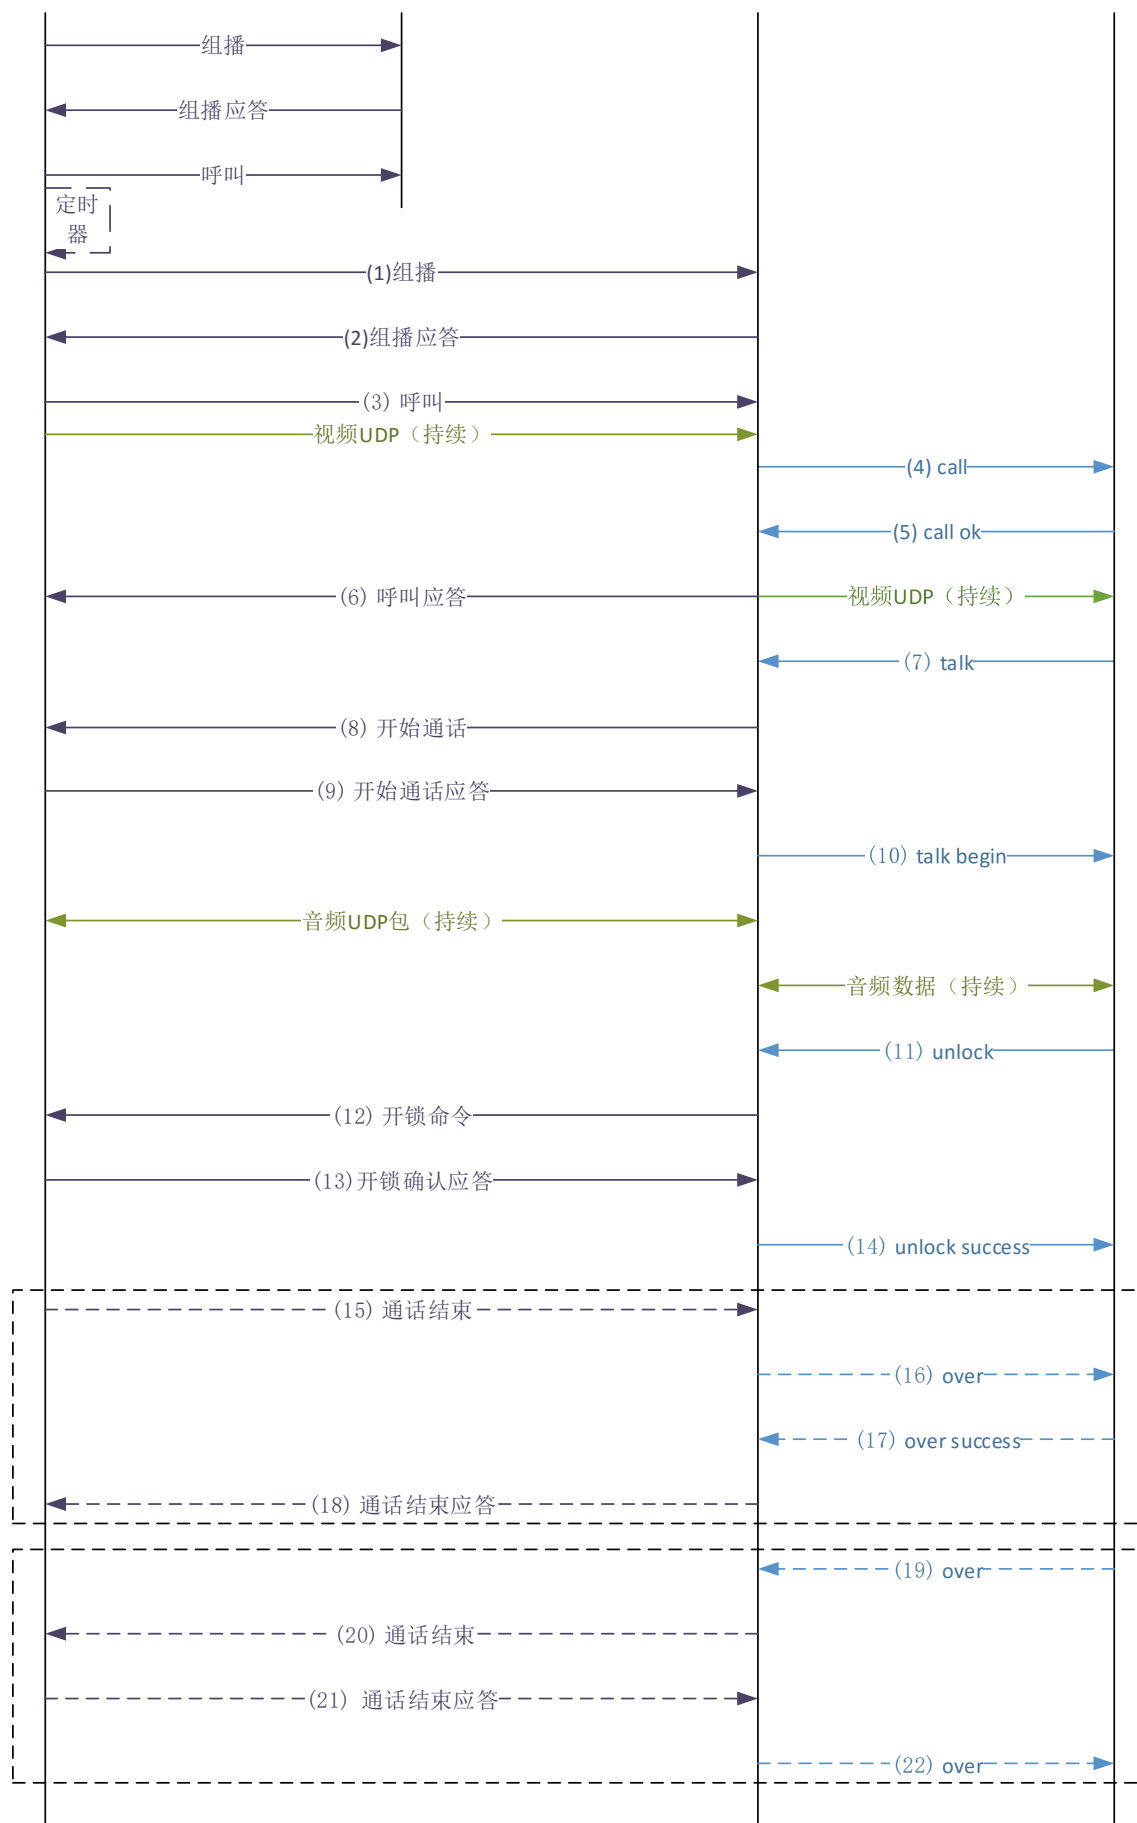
组播

组播应答

呼叫

定时器

(1)组播

(2)组播应答

(3) 呼叫

视频UDP（持续）

(4) call

(5) call ok

(6) 呼叫应答

视频UDP（持续）

(7) talk

(8) 开始通话

(9) 开始通话应答

(10) talk begin

音频UDP包（持续）

音频数据（持续）

(11) unlock

(12) 开锁命令

(13)开锁确认应答

(14) unlock success

(15) 通话结束

(16) over

(17) over success

(18) 通话结束应答

(19) over

(20) 通话结束

(21) 通话结束应答

(22) over